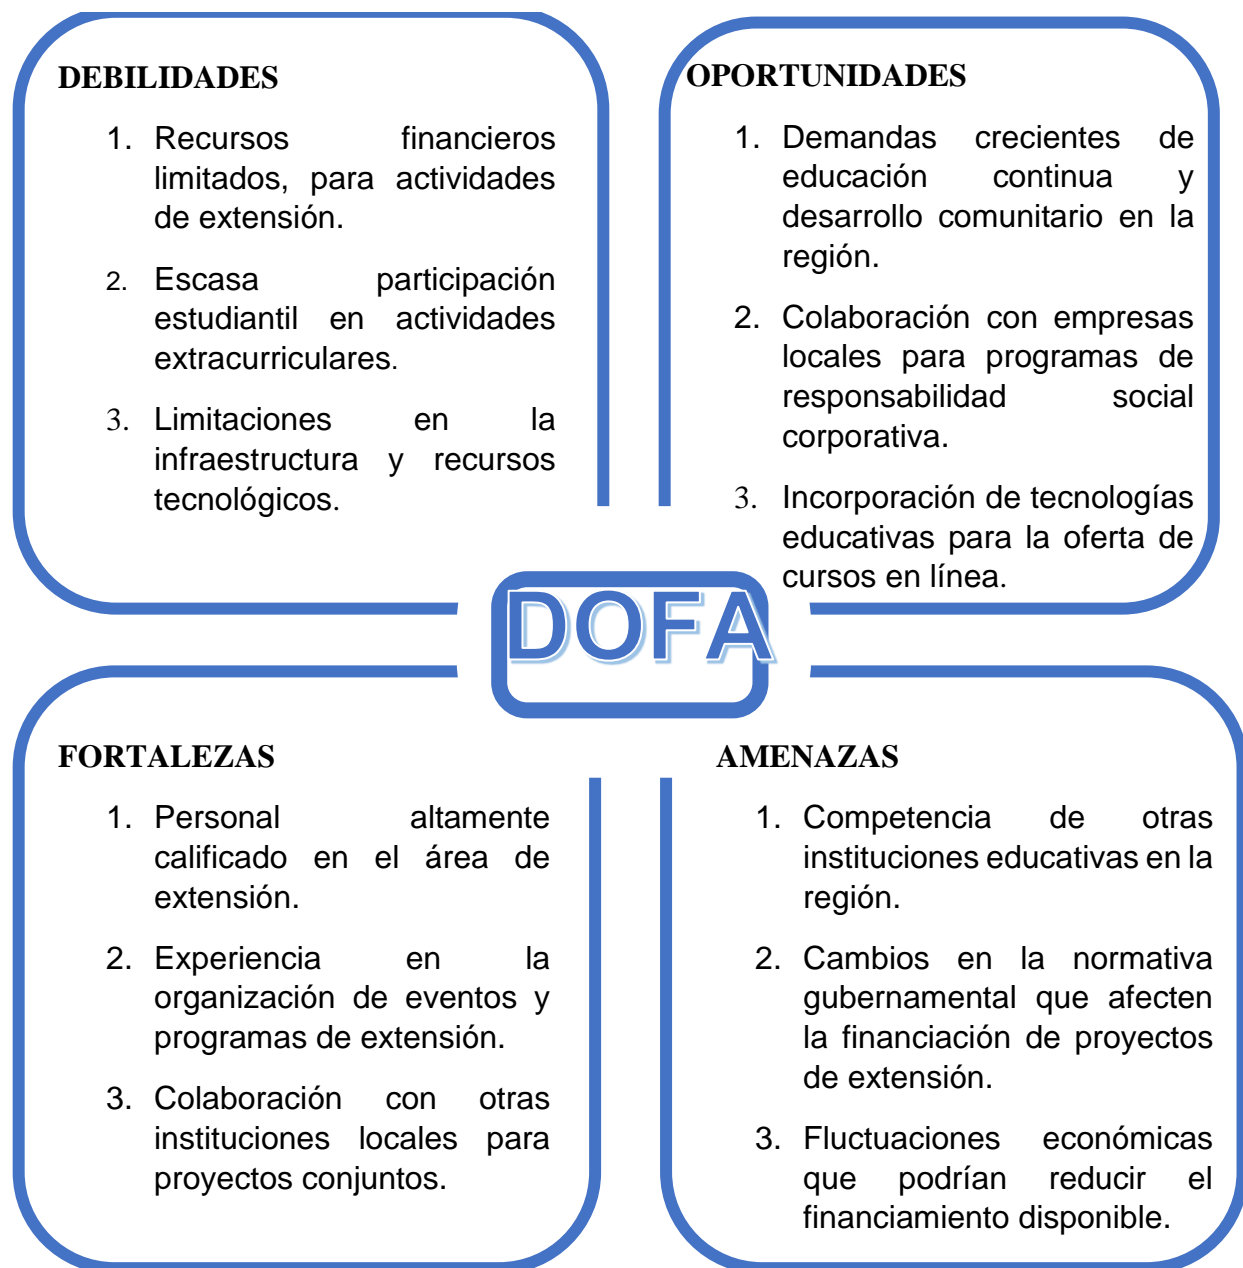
DEBILIDADES

1. Recursos financieros limitados, para actividades de extensión.

2. Escasa participación estudiantil en actividades extracurriculares.

3. Limitaciones en la infraestructura y recursos tecnológicos.

OPORTUNIDADES

1. Demandas crecientes de educación continua y desarrollo comunitario en la región.

2. Colaboración con empresas locales para programas de responsabilidad social corporativa.

3. Incorporación de tecnologías educativas para la oferta de cursos en línea.

DOFA

FORTALEZAS

1. Personal altamente calificado en el área de extensión.

2. Experiencia en la organización de eventos y programas de extensión.

3. Colaboración con otras instituciones locales para proyectos conjuntos.

AMENAZAS

1. Competencia de otras instituciones educativas en la región.

2. Cambios en la normativa gubernamental que afecten la financiación de proyectos de extensión.

3. Fluctuaciones económicas que podrían reducir el financiamiento disponible.